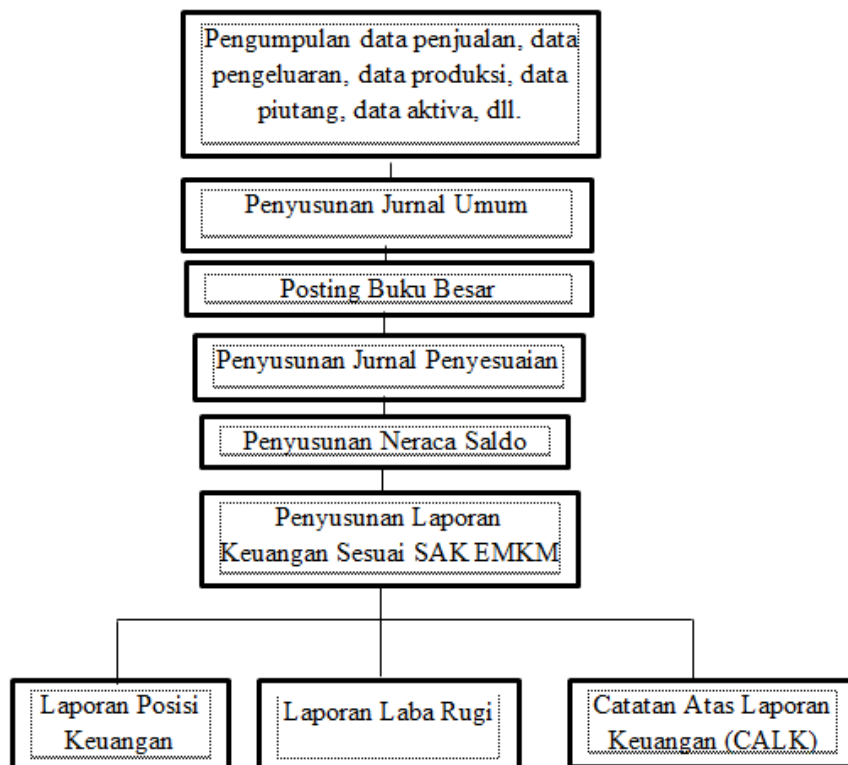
Pengumpulan data penjualan, data pengeluaran, data produksi, data piutang, data aktiva, dll.

Penyusunan Jurnal Umum

Posting Buku Besar

Penyusunan Jurnal Penyesuaian

Penyusunan Neraca Saldo

Penyusunan Laporan Keuangan Sesuai SAK EMKM

Laporan Posisi Keuangan

Laporan Laba Rugi

Catatan Atas Laporan Keuangan (CALK)